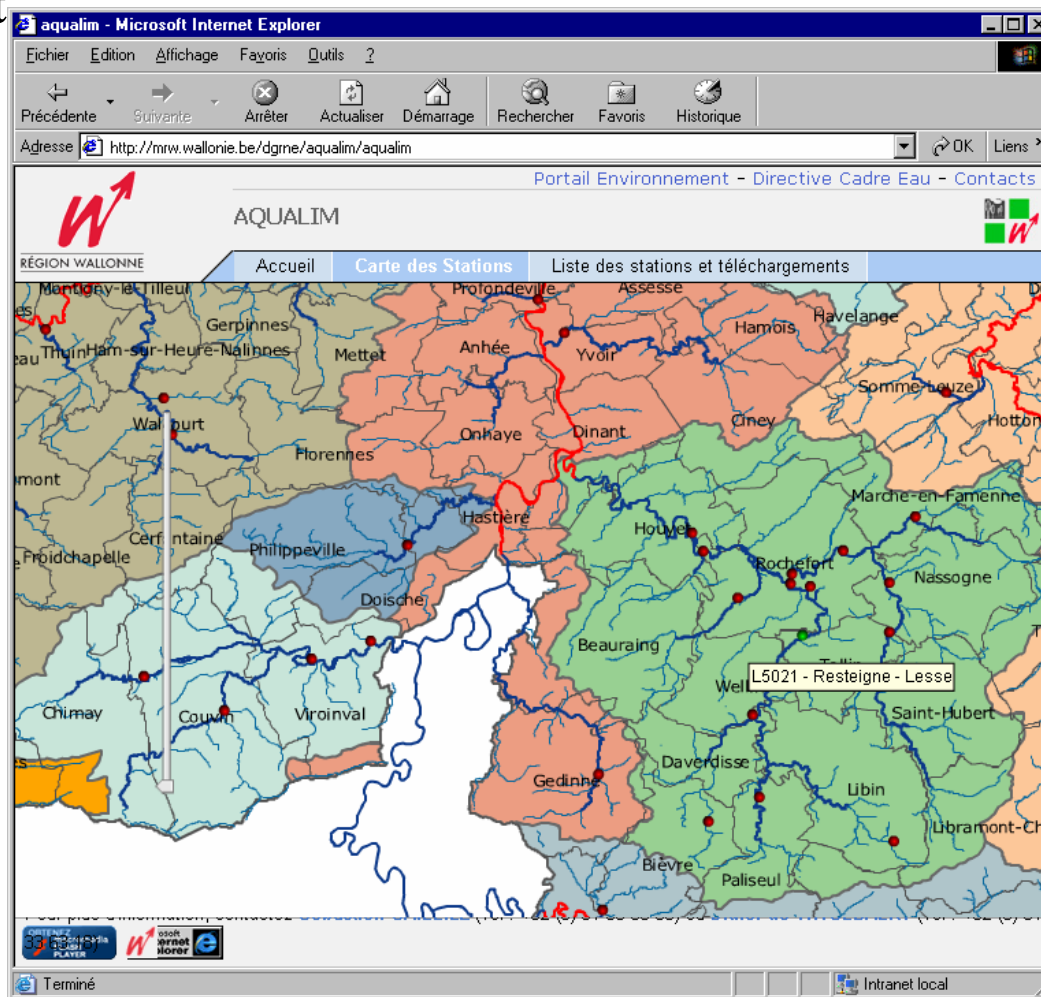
aqualim - Microsoft Internet Explorer

Fichier Edition Affichage Favoris Outils ?

Précédente Suivante Arrêter Actualiser Démarrage Rechercher Favoris Historique

Adresse http://mrw.wallonie.be/dgrne/aqualim/aqualim OK Liens

Portail Environnement - Directive Cadre Eau - Contacts

RÉGION WALLONNE

AQUALIM

Accueil Carte des Stations Liste des stations et téléchargements

Montigny-le-Tilleul Profondeville Assesse Gerpinnes Hamois Havelange Thuin Ham-sur-Heure-Nalinnes Mettet Anhée Yvoir Somme-Leuze Hotton Walcourt Onhaye Dinant Ciney Florennes Marche-en-Famenne Hastière Houyet Cerfontaine Philippeville Rochefort Froidchapelle Nassogne Doische Beauraing Tellin L5021 - Resteigne - Lesse Wellin Chimay Couvin Viroinval Saint-Hubert Gedinne Daverdisse Libin Libramont-Ch Bièvre Paliseul

Pour plus d'information, contactez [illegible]

OBTENEZ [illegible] PLAYER Microsoft Internet Explorer

Terminé Intranet local